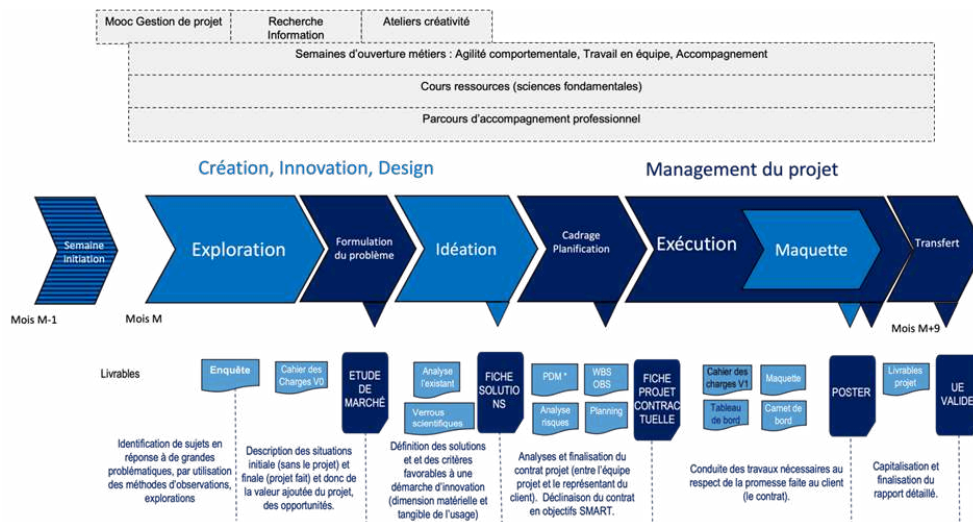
Mooc Gestion de projet

Recherche Information

Ateliers créativité

Semaines d'ouverture métiers : Agilité comportementale, Travail en équipe, Accompagnement

Cours ressources (sciences fondamentales)

Parcours d'accompagnement professionnel

Création, Innovation, Design

Management du projet

Semaine initiation

Exploration

Formulation du problème

Idéation

Cadrage Planification

Exécution

Maquette

Transfert

Mois M-1

Mois M

Mois M+9

Livrables

Enquête

Cahier des Charges V0

ETUDE DE MARCHÉ

Analyse l'existant

Verrous scientifiques

FICHE SOLUTIONS

PDM *

WBS OBS

Analyse risques

Planning

FICHE PROJET CONTRACTUELLE

Cahier des charges V1

Maquette

Tableau de bord

Carnet de bord

POSTER

Livrables projet

UE VALIDE

Identification de sujets en réponse à de grandes problématiques, par utilisation des méthodes d'observations, explorations

Description des situations initiale (sans le projet) et finale (projet fait) et donc de la valeur ajoutée du projet, des opportunités.

Définition des solutions et des critères favorables à une démarche d'innovation (dimension matérielle et tangible de l'usage)

Analyses et finalisation du contrat projet (entre l'équipe projet et le représentant du client). Déclinaison du contrat en objectifs SMART.

Conduite des travaux nécessaires au respect de la promesse faite au client (le contrat).

Capitalisation et finalisation du rapport détaillé.